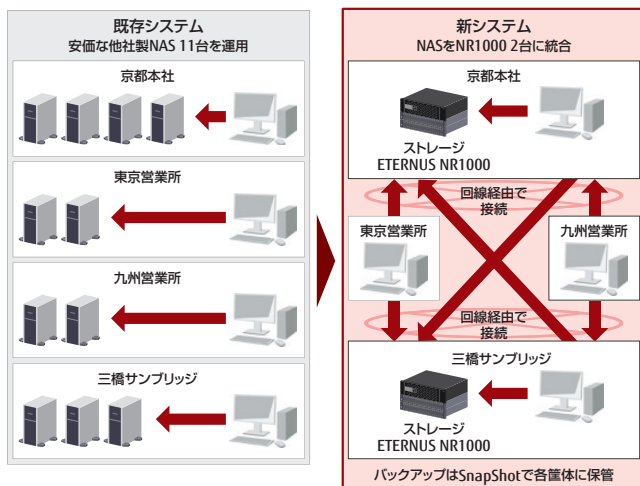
既存システム
安価な他社製NAS 11台を運用

京都本社

東京営業所

九州営業所

三橋サンブリッジ

新システム
NASをNR1000 2台に統合

京都本社

ストレージ
ETERNUS NR1000

回線経由で
接続

東京営業所

九州営業所

回線経由で
接続

三橋サンブリッジ

ストレージ
ETERNUS NR1000

バックアップはSnapShotで各筐体に保管